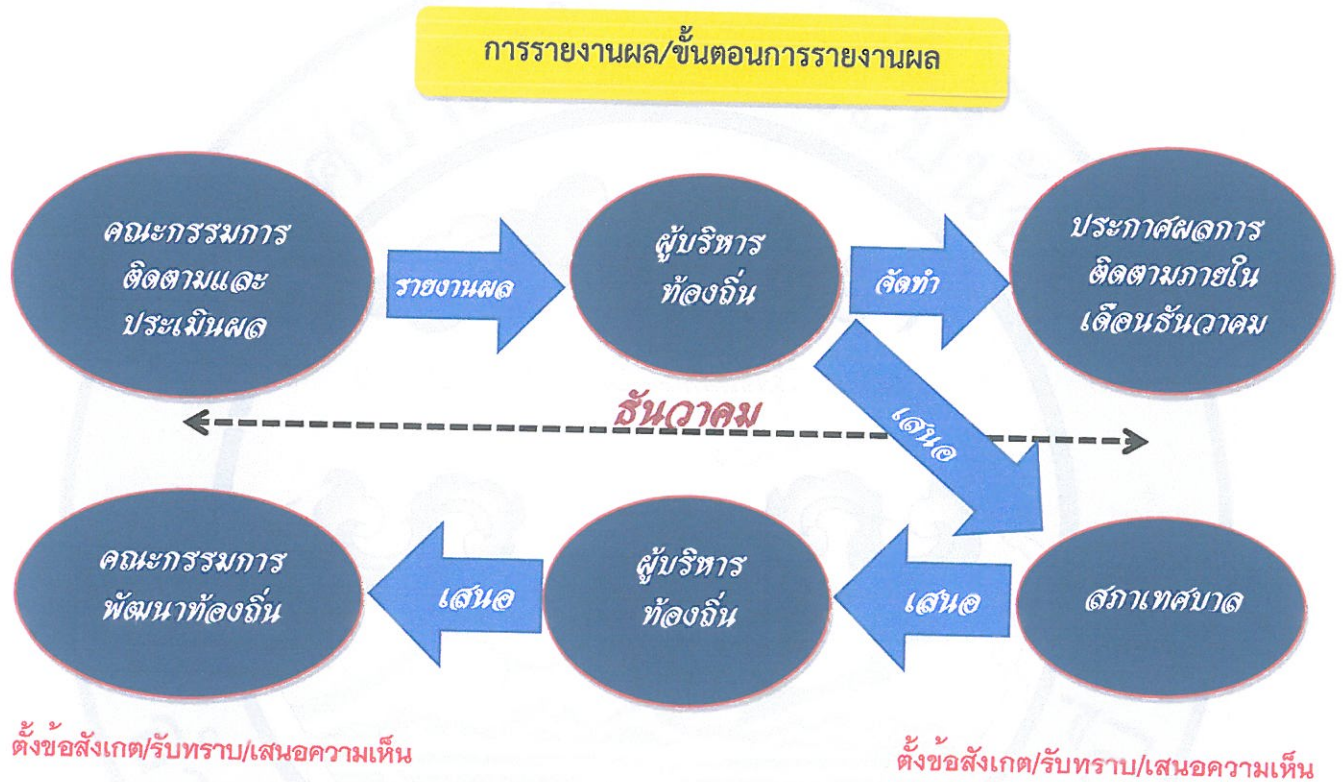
การรายงานผล/ขั้นตอนการรายงานผล

คณะกรรมการติดตามและประเมินผล

รายงานผล

ผู้บริหารท้องถิ่น

จัดทำ

ประกาศผลการติดตามภายในเดือนธันวาคม

ธันวาคม

เสนอ

คณะกรรมการพัฒนาท้องถิ่น

เสนอ

ผู้บริหารท้องถิ่น

เสนอ

สภาเทศบาล

ตั้งข้อสังเกต/รับทราบ/เสนอความเห็น

ตั้งข้อสังเกต/รับทราบ/เสนอความเห็น